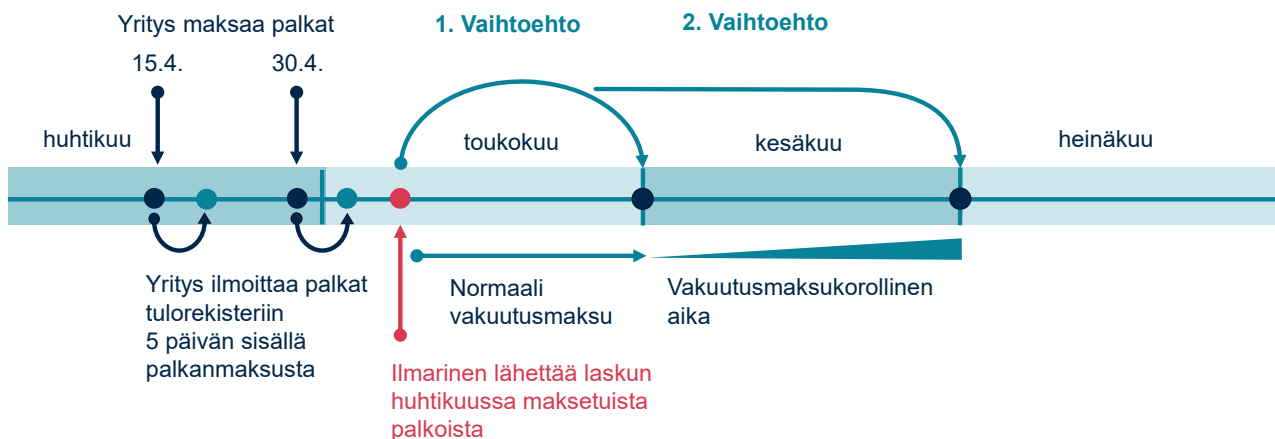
Yritys maksaa palkat

15.4.

30.4.

1. Vaihtoehto

2. Vaihtoehto

huhtikuu

toukokuu

kesäkuu

heinäkuu

Yritys ilmoittaa palkat tulorekisteriin 5 päivän sisällä palkanmaksusta

Normaali vakuutusmaksu

Vakuutusmaksukorollinen aika

Ilmarinen lähettää laskun huhtikuussa maksetuista palkoista